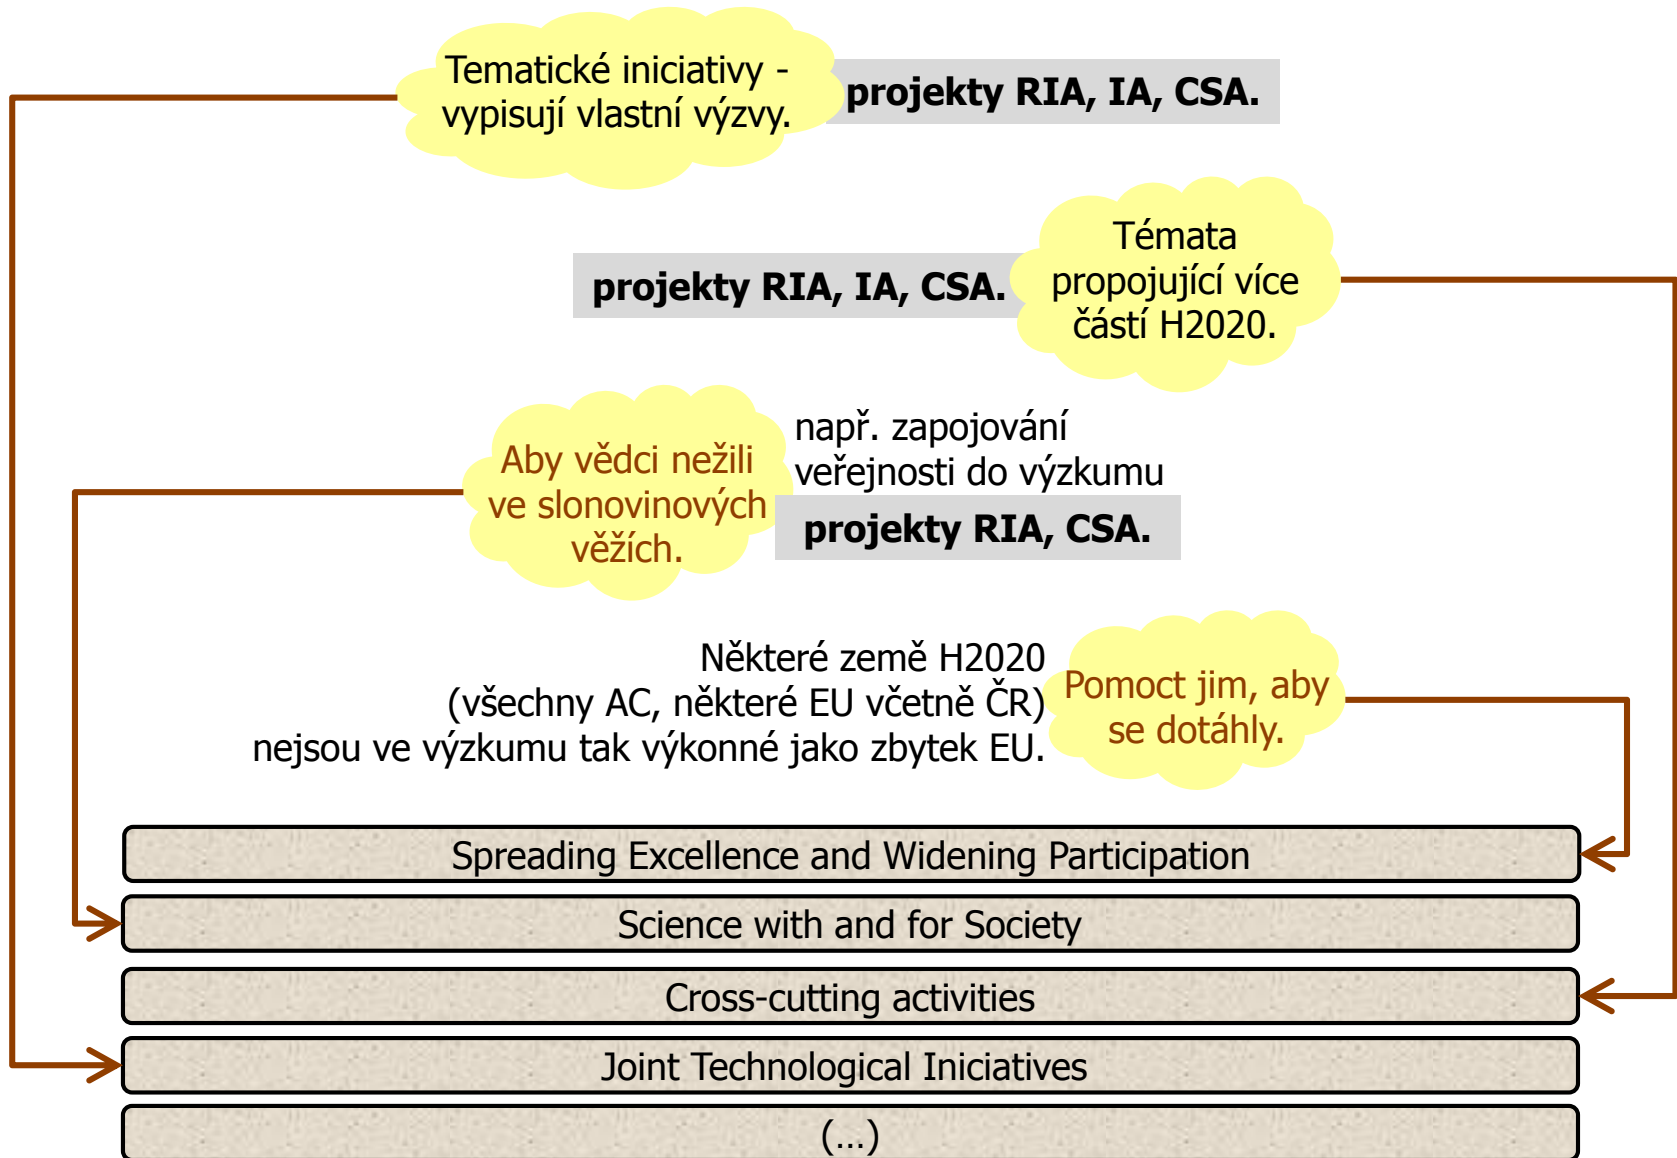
Tematické iniciativy - vypisují vlastní výzvy.

projekty RIA, IA, CSA.

projekty RIA, IA, CSA.

Témata propojující více částí H2020.

Aby vědci nežili ve slonovinových věžích.

např. zapojování veřejnosti do výzkumu

projekty RIA, CSA.

Některé země H2020 (všechny AC, některé EU včetně ČR) nejsou ve výzkumu tak výkonné jako zbytek EU.

Pomoct jim, aby se dotáhly.

Spreading Excellence and Widening Participation

Science with and for Society

Cross-cutting activities

Joint Technological Iniciatives

(...)